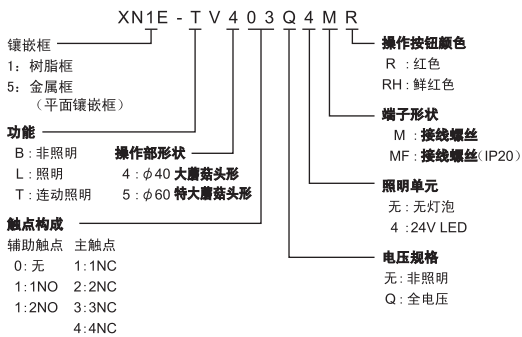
XN1E - T V 4 0 3 Q 4 M R

镶嵌框
1：树脂框
5：金属框
（平面镶嵌框）

功能
B：非照明
L：照明
T：连动照明

操作部形状
4：$\phi$40 大蘑菇头形
5：$\phi$60 特大蘑菇头形

触点构成
辅助触点 主触点
0：无 1：1NC
1：1NO 2：2NC
1：2NO 3：3NC
4：4NC

操作按钮颜色
R：红色
RH：鲜红色

端子形状
M：接线螺丝
MF：接线螺丝(IP20)

照明单元
无：无灯泡
4：24V LED

电压规格
无：非照明
Q：全电压